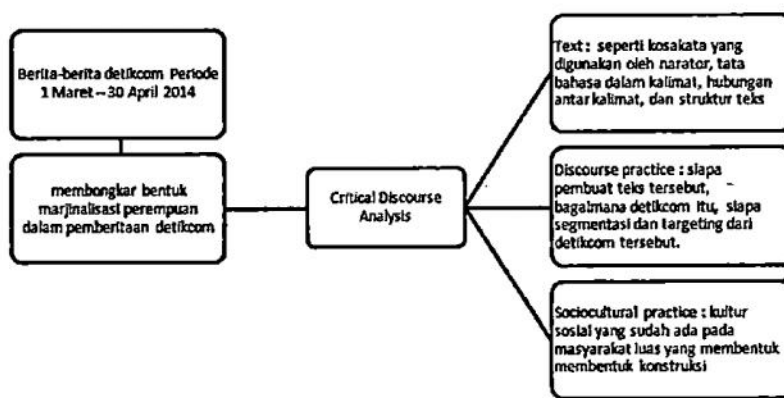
Berita-berita detikcom Periode 1 Maret – 30 April 2014

membongkar bentuk marjinalisasi perempuan dalam pemberitaan detikcom

Critical Discourse Analysis

Text : seperti kosakata yang digunakan oleh narator, tata bahasa dalam kalimat, hubungan antar kalimat, dan struktur teks

Discourse practice : siapa pembuat teks tersebut, bagaimana detikcom itu, siapa segmentasi dan targeting dari detikcom tersebut.

Sociocultural practice : kultur sosial yang sudah ada pada masyarakat luas yang membentuk membentuk konstruksi